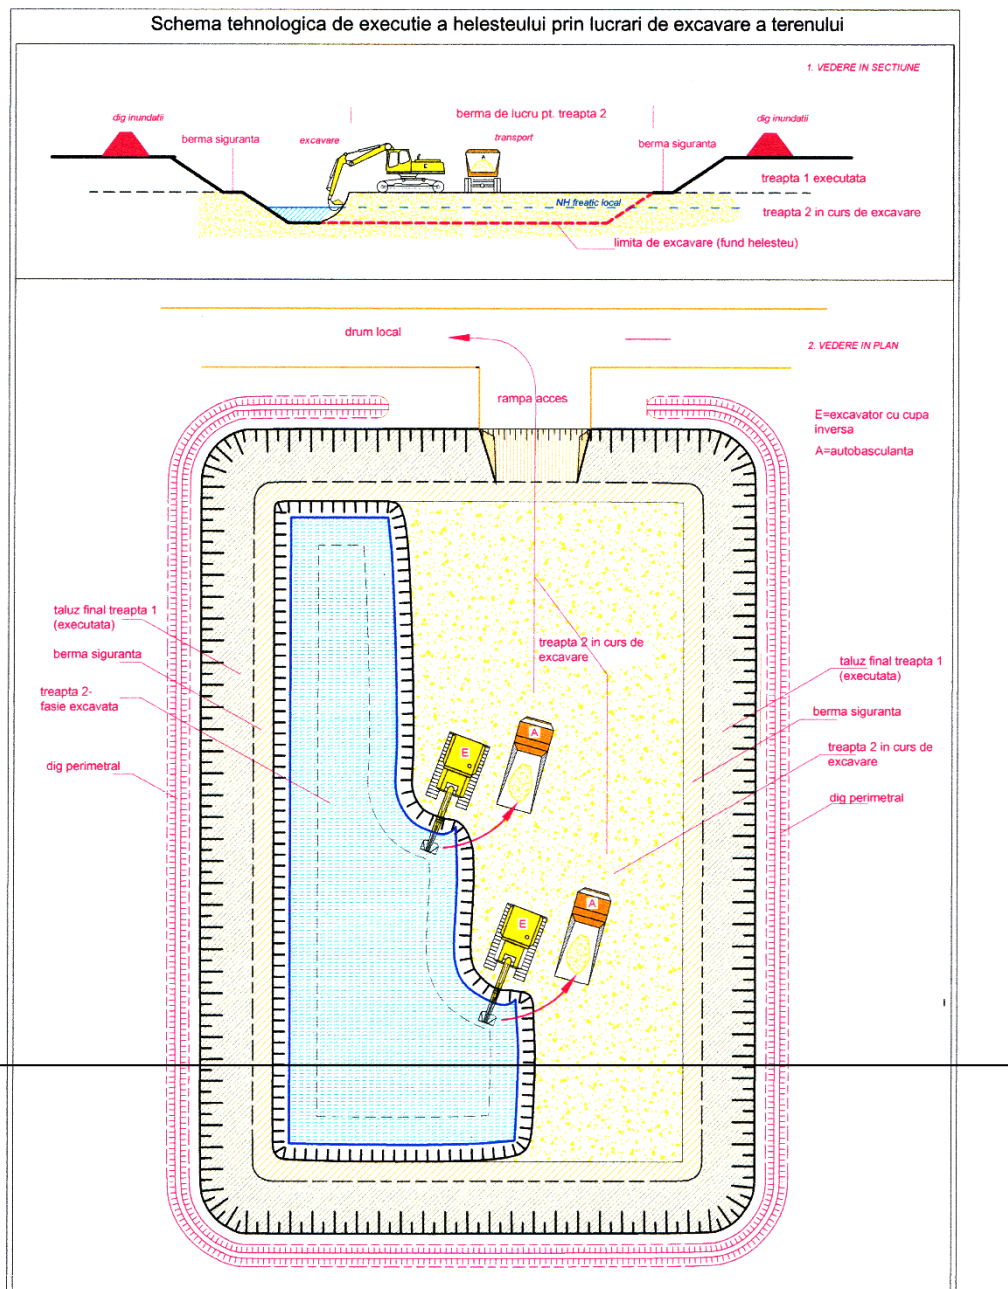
Schema tehnologica de executie a helesteului prin lucrari de excavare a terenului

1. VEDERE IN SECTIUNE

dig inundatii

berma siguranta

excavare

berma de lucru pt. treapta 2

transport

berma siguranta

dig inundatii

treapta 1 executata

NH freatic local

treapta 2 in curs de excavare

limita de excavare (fund helesteu)

drum local

2. VEDERE IN PLAN

rampa acces

E=excavator cu cupa inversa

A=autobasculanta

taluz final treapta 1 (executata)

berma siguranta

treapta 2- fasie excavata

dig perimetral

treapta 2 in curs de excavare

taluz final treapta 1 (executata)

berma siguranta

treapta 2 in curs de excavare

dig perimetral

E

A

E

A